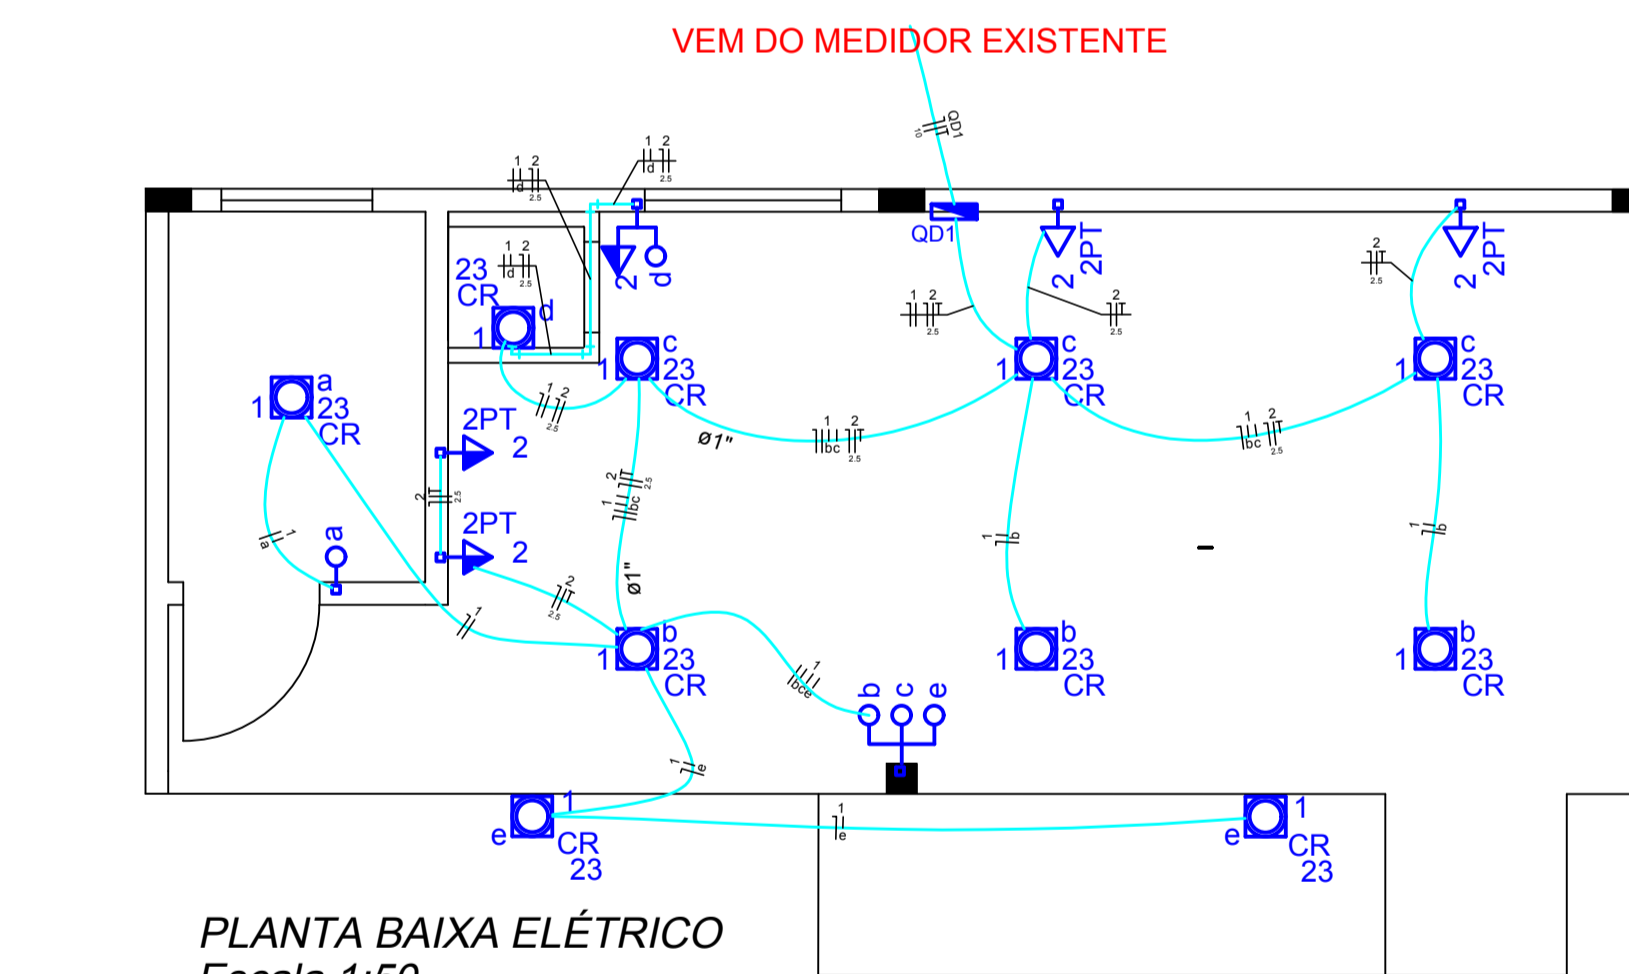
VEM DO MEDIDOR EXISTENTE

QD1
10

1 2
d
2.5

1 2
d
2.5

QD1

2
2PT

2
2PT

2
2.5

23
CR

1 2
d
2.5

1 d

2 d

1 2
2.5

2
2.5

1 c
23
CR

1 c
23
CR

1 c
23
CR

1 a
23
CR

2PT
2

1 2
2.5

ø1"

1 2
bc
2.5

1 2
bc
2.5

1 2
bc
2.5

2
2.5

1
a

a

2PT
2

1
b

1
b

ø1"

2
2.5

1

1 b
23
CR

1
bce

b c e

1 b
23
CR

1 b
23
CR

1
e

e 1
CR
23

1
e

e 1
CR
23

PLANTA BAIXA ELÉTRICO
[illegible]